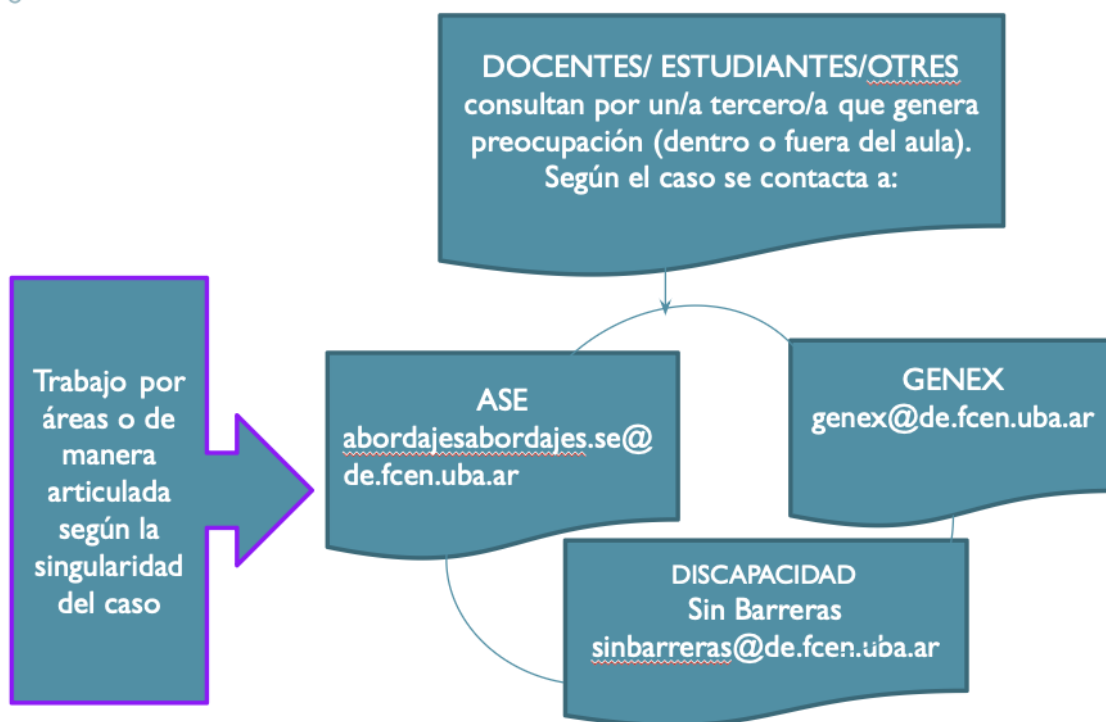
DOCENTES/ ESTUDIANTES/OTRES consultan por un/a tercero/a que genera preocupación (dentro o fuera del aula). Según el caso se contacta a:

Trabajo por áreas o de manera articulada según la singularidad del caso

ASE
abordajesabordajes.se@de.fcen.uba.ar

GENEX
genex@de.fcen.uba.ar

DISCAPACIDAD
Sin Barreras
sinbarreras@de.fcen.uba.ar